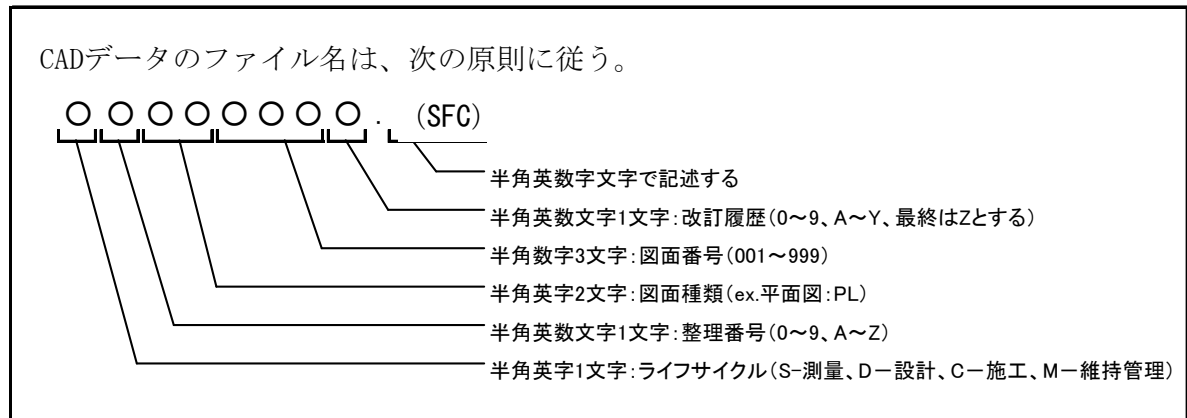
CADデータのファイル名は、次の原則に従う。

○○○○○○○○．(SFC)

半角英数字文字で記述する

半角英数文字1文字:改訂履歴(0～9、A～Y、最終はZとする)

半角数字3文字:図面番号(001～999)

半角英字2文字:図面種類(ex.平面図:PL)

半角英数文字1文字:整理番号(0～9、A～Z)

半角英字1文字:ライフサイクル(S-測量、D－設計、C－施工、M－維持管理)